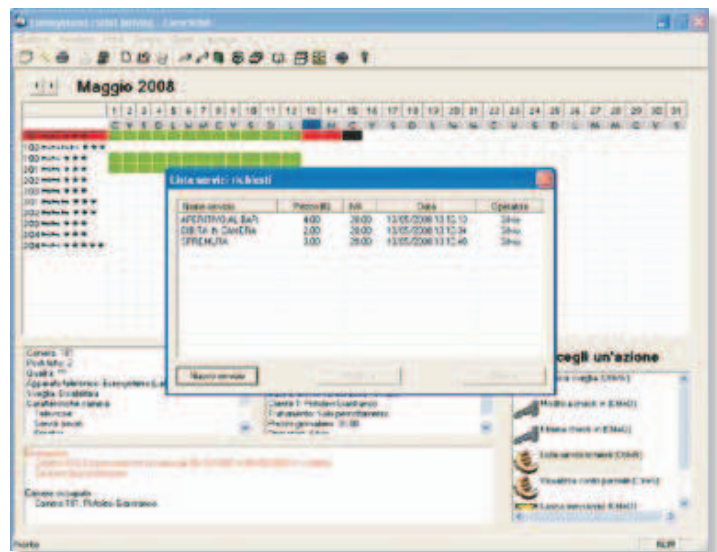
Maggio 2008

| 1 | 2 | 3 | 4 | 5 | 6 | 7 | 8 | 9 | 10 | 11 | 12 | 13 | 14 | 15 | 16 | 17 | 18 | 19 | 20 | 21 | 22 | 23 | 24 | 25 | 26 | 27 | 28 | 29 | 30 | 31 |
|---|---|---|---|---|---|---|---|---|---|---|---|---|---|---|---|---|---|---|---|---|---|---|---|---|---|---|---|---|---|---|

Lista servizi richiesti

| Nome servizio | Prezzo(€) | IVA | Data | Operatore |
|---|---|---|---|---|
| APERITIVO AL BAR | 4.00 | 20.00 | 13/05/2008 13.12.13 | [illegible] |
| BIBITA IN CAMERA | 2.00 | 20.00 | 13/05/2008 13.12.34 | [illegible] |
| SPREMUTA | 3.00 | 20.00 | 13/05/2008 13.12.48 | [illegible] |

Nuovo servizio

Scegli un'azione

Camera: 101
Qualità: ***

Camera occupata
Camera 101: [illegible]

Pronto